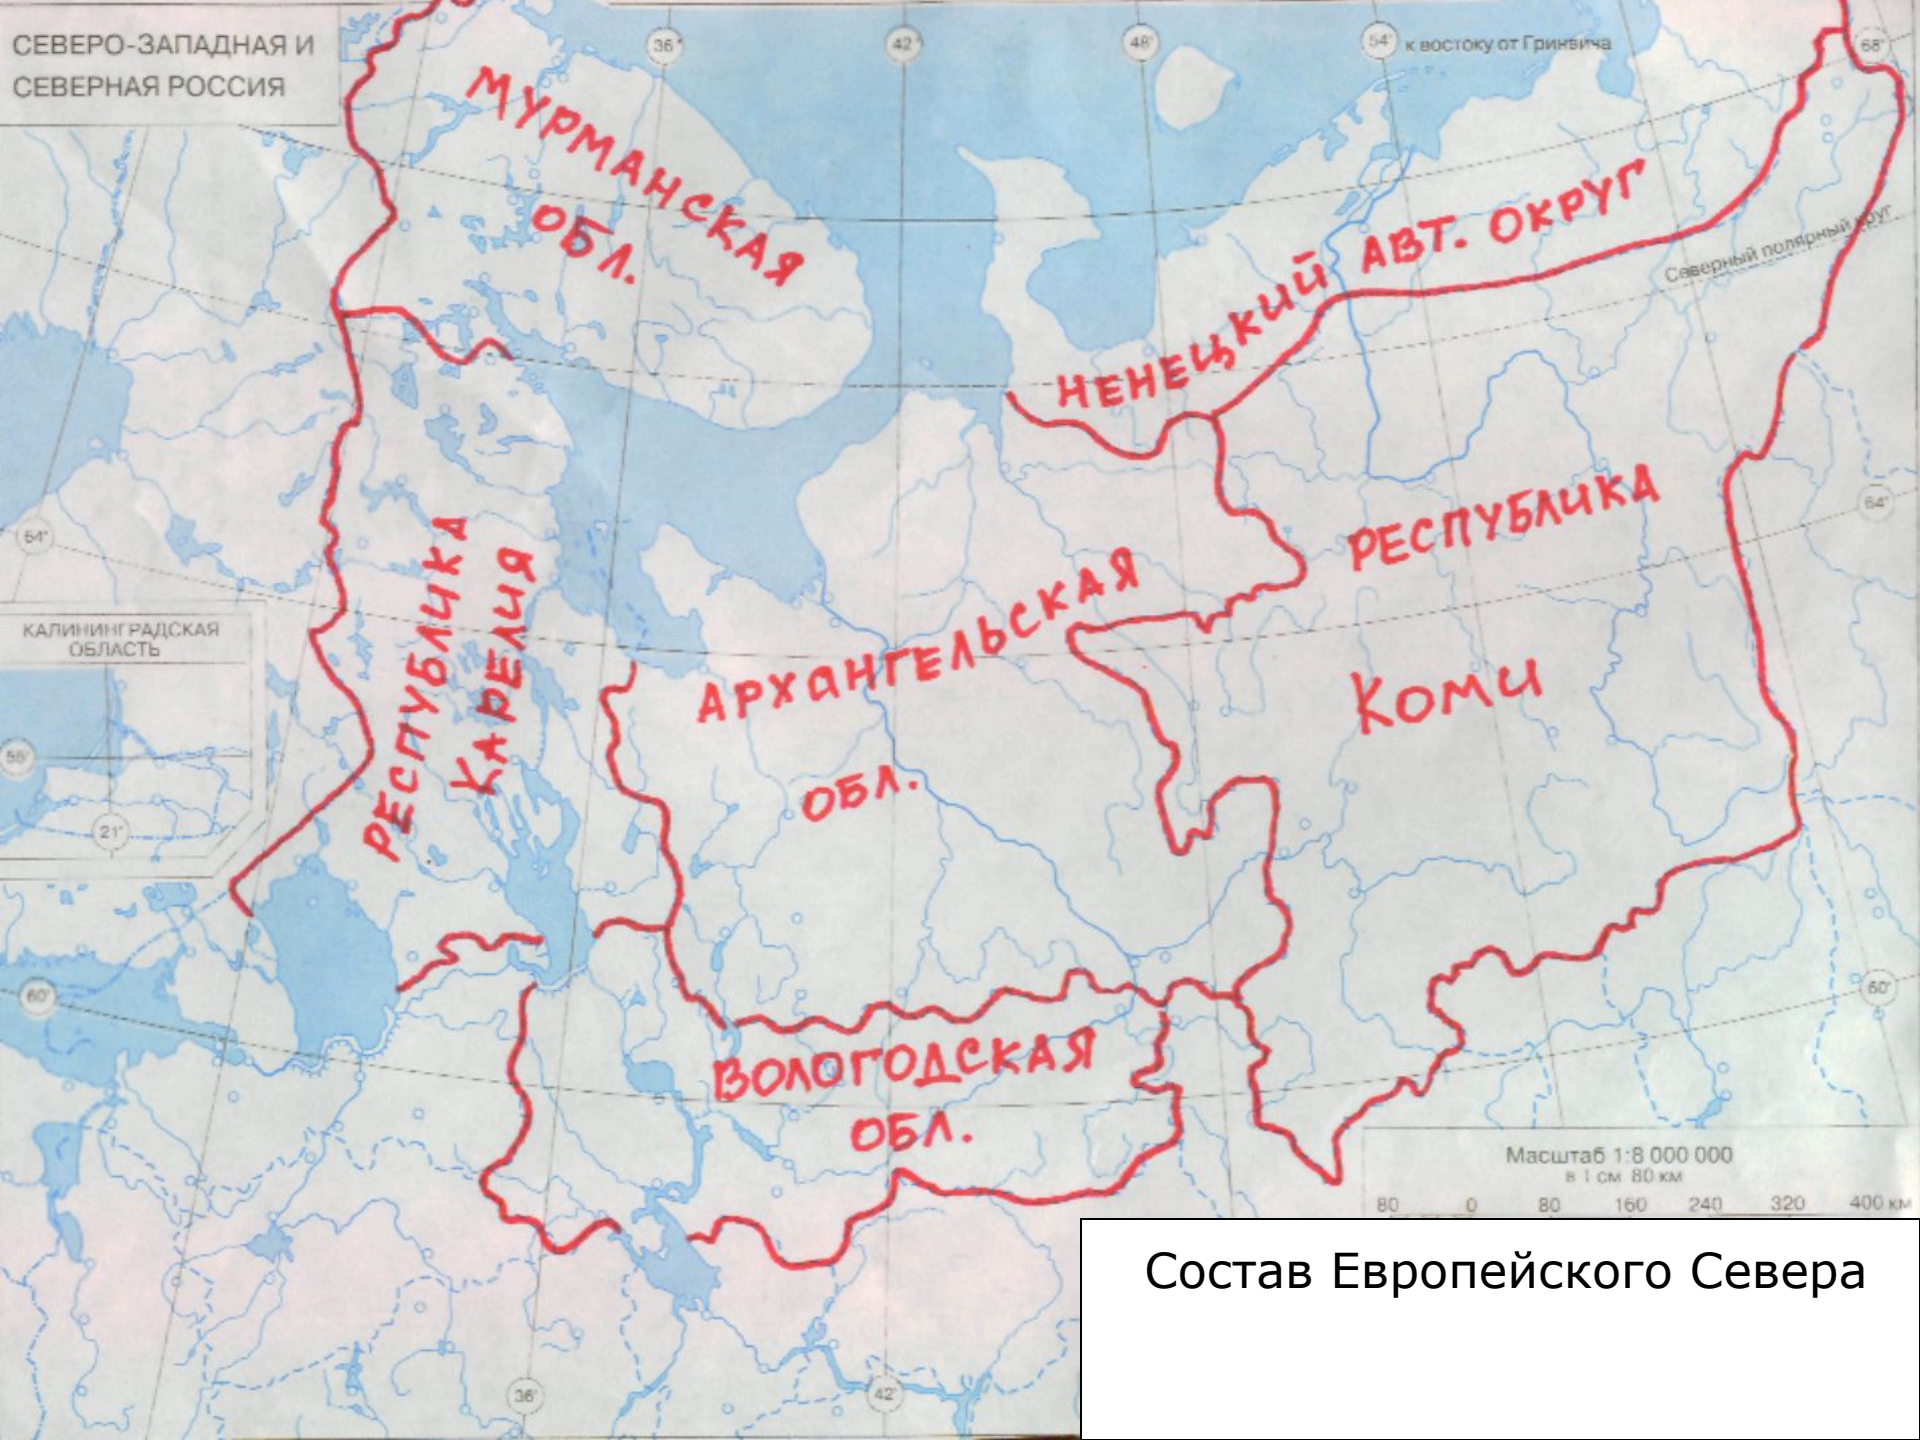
СЕВЕРО-ЗАПАДНАЯ И СЕВЕРНАЯ РОССИЯ

36°

42°

48°

54° к востоку от Гринвича

68°

МУРМАНСКАЯ ОБЛ.

НЕНЕЦКИЙ АВТ. ОКРУГ

Северный полярный круг

64°

64°

РЕСПУБЛИКА КАРЕЛИЯ

АРХАНГЕЛЬСКАЯ ОБЛ.

РЕСПУБЛИКА КОМИ

КАЛИНИНГРАДСКАЯ ОБЛАСТЬ

55°

21°

60°

60°

ВОЛОГОДСКАЯ ОБЛ.

Масштаб 1:8 000 000
в 1 см 80 км

| 80 | 0 | 80 | 160 | 240 | 320 | 400 км |
|---|---|---|---|---|---|---|

36°

42°

Состав Европейского Севера